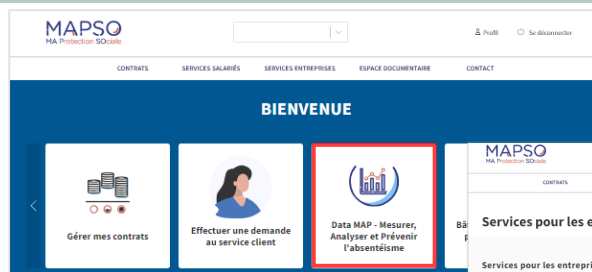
MAPSO
MA Protection SOciale

Profil
Se déconnecter

CONTRATS
SERVICES SALARIÉS
SERVICES ENTREPRISES
ESPACE DOCUMENTAIRE
CONTACT

BIENVENUE

Gérer mes contrats

Effectuer une demande au service client

Data MAP - Mesurer, Analyser et Prévenir l'absentéisme

Bâ
p

MAPSO
MA Protection SOciale

CONTRATS

Services pour les e

Services pour les entrepri